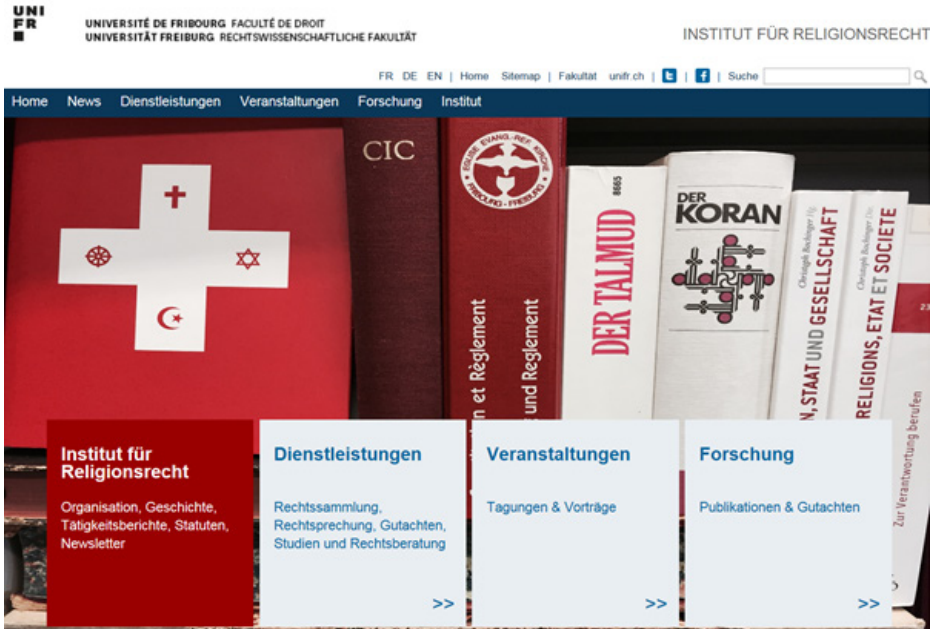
UNI FR

UNIVERSITÉ DE FRIBOURG FACULTÉ DE DROIT
UNIVERSITÄT FREIBURG RECHTSWISSENSCHAFTLICHE FAKULTÄT

INSTITUT FÜR RELIGIONSRECHT

FR DE EN | Home Sitemap | Fakultät unifr.ch | | | Suche

Home News Dienstleistungen Veranstaltungen Forschung Institut

CIC

ÉGLISE EVANG.-RÉF. KIRCHE FRIBOURG - FREIBURG

n et Règlement

und Reglement

DER TALMUD

DER KORAN

N, STAAT UND GESELLSCHAFT

RELIGIONS, ETAT ET SOCIETE

Zur Verantwortung berufen

Institut für Religionsrecht

Organisation, Geschichte, Tätigkeitsberichte, Statuten, Newsletter

Dienstleistungen

Rechtssammlung, Rechtsprechung, Gutachten, Studien und Rechtsberatung

>>

Veranstaltungen

Tagungen & Vorträge

>>

Forschung

Publikationen & Gutachten

>>